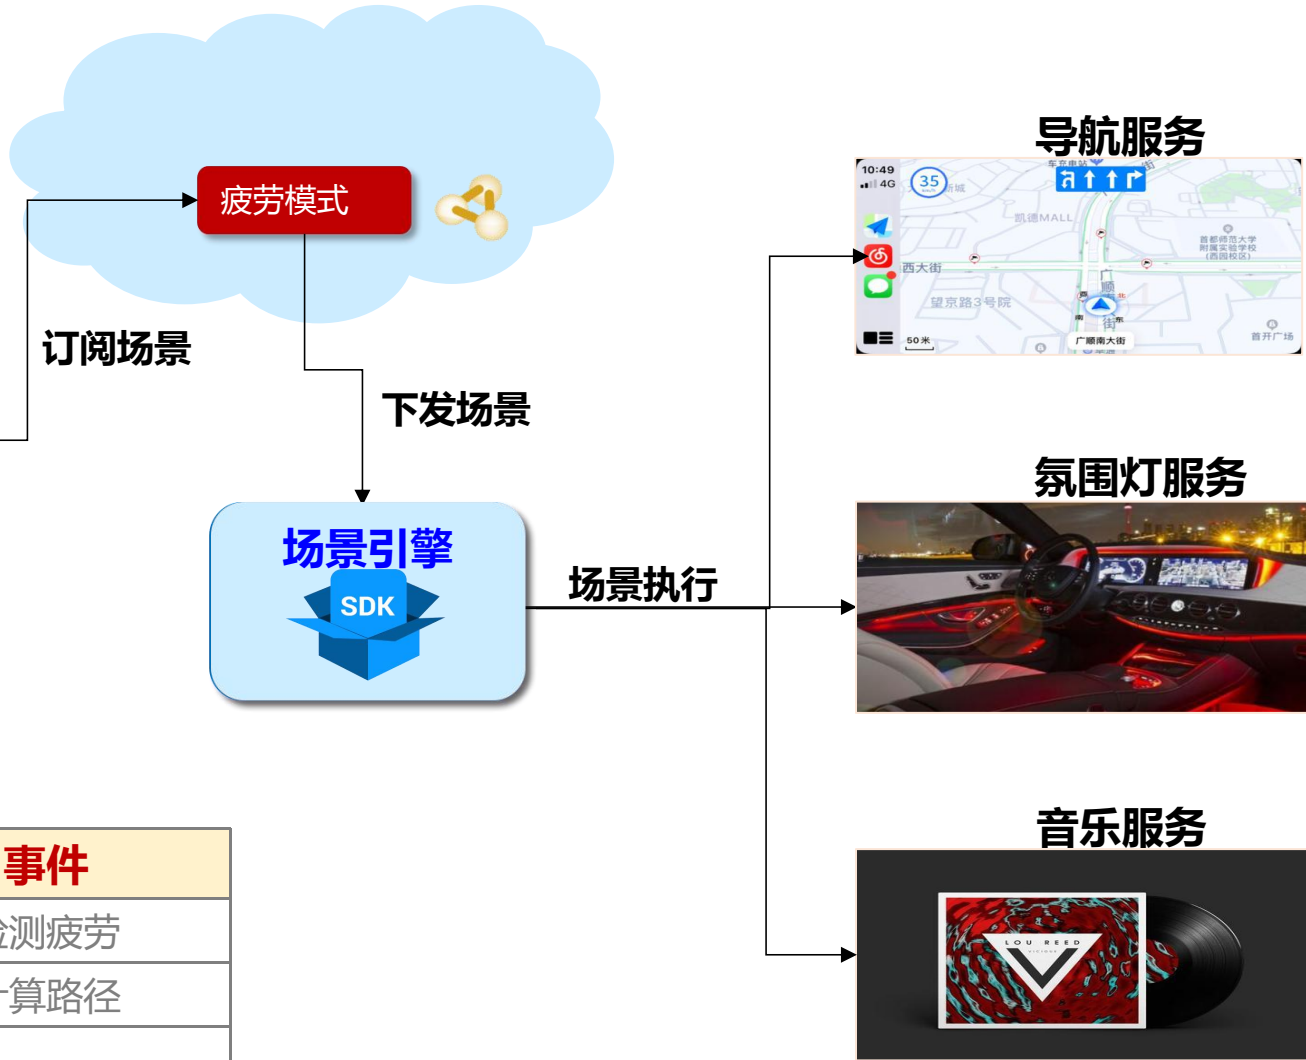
疲劳模式

订阅场景

下发场景

场景引擎
SDK

场景执行

导航服务
10:49
4G
35
凯德MALL
西大街
望京路3号院
首都师范大学附属实验学校（西四校区）
50米
广顺南大街
首开广场

氛围灯服务

音乐服务
LOU REED

| 事件 |
|---|
| 检测疲劳 |
| 计算路径 |
| |